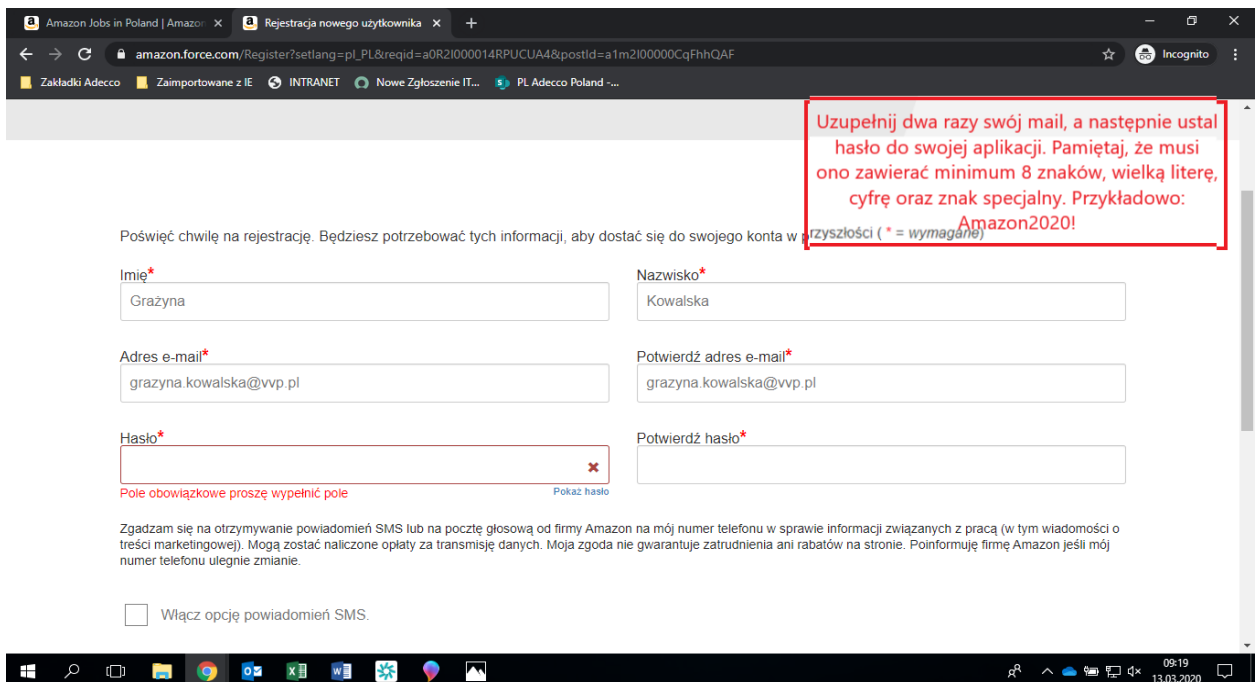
Amazon Jobs in Poland | Amazon ×
Rejestracja nowego użytkownika ×
+

amazon.force.com/Register?setlang=pl_PL&reqid=a0R2I000014RPUCUA4&postId=a1m2I00000CqFhhQAF
Incognito

Zakładki Adecco
Zaimportowane z IE
INTRANET
Nowe Zgłoszenie IT...
PL Adecco Poland -...

Uzupełnij dwa razy swój mail, a następnie ustal hasło do swojej aplikacji. Pamiętaj, że musi ono zawierać minimum 8 znaków, wielką literę, cyfrę oraz znak specjalny. Przykładowo: Amazon2020!

Poświęć chwilę na rejestrację. Będziesz potrzebować tych informacji, aby dostać się do swojego konta w przyszłości ( * = wymagane)

Imię*
Grażyna

Nazwisko*
Kowalska

Adres e-mail*
grazyna.kowalska@vvp.pl

Potwierdź adres e-mail*
grazyna.kowalska@vvp.pl

Hasło*
Pole obowiązkowe proszę wypełnić pole
Pokaż hasło

Potwierdź hasło*

Zgadzam się na otrzymywanie powiadomień SMS lub na pocztę głosową od firmy Amazon na mój numer telefonu w sprawie informacji związanych z pracą (w tym wiadomości o treści marketingowej). Mogą zostać naliczone opłaty za transmisję danych. Moja zgoda nie gwarantuje zatrudnienia ani rabatów na stronie. Poinformuję firmę Amazon jeśli mój numer telefonu ulegnie zmianie.

Włącz opcję powiadomień SMS.

09:19
13.03.2020